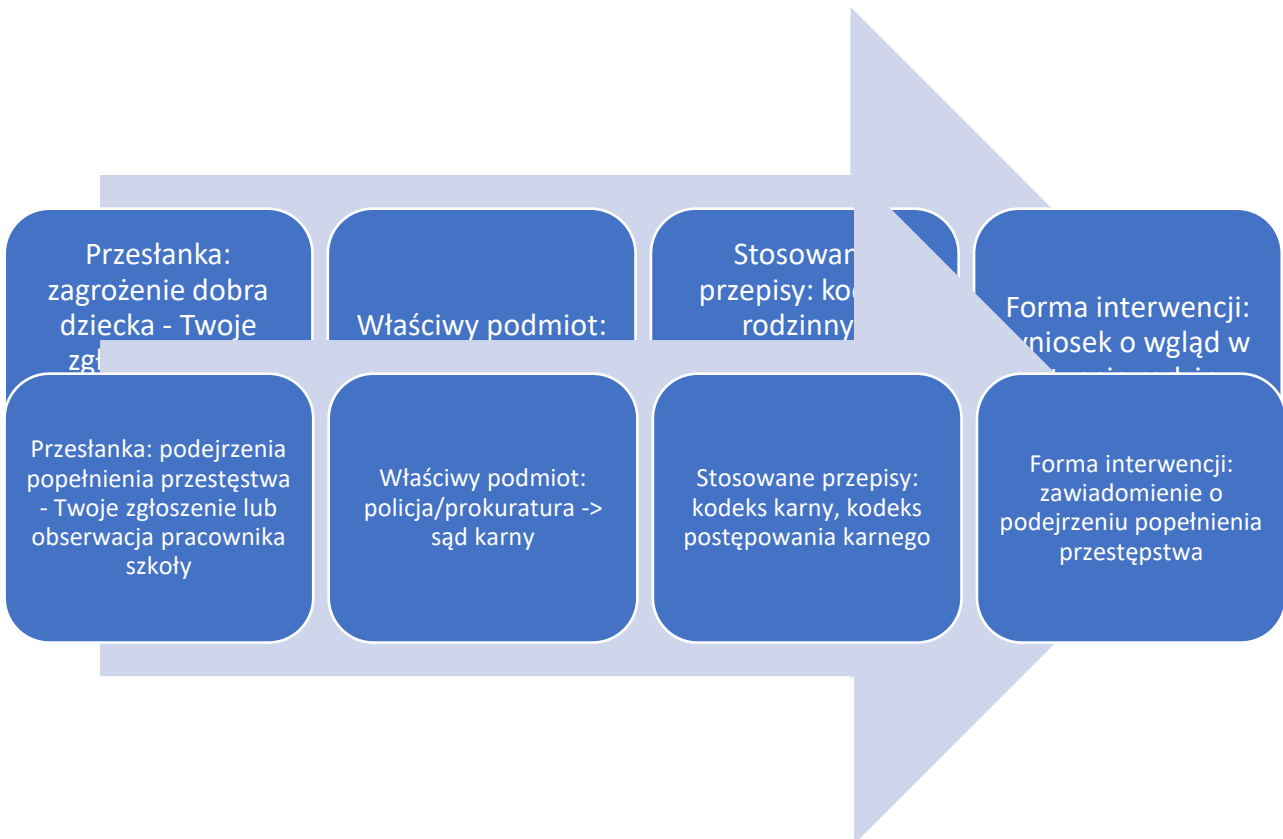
Przesłanka: zagrożenie dobra dziecka - Twoje zgł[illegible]

Właściwy podmiot:

Stosowan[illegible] przepisy: ko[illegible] rodzinny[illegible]

Forma interwencji: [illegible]niosek o wgląd w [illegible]

Przesłanka: podejrzenia popełnienia przestęstwa - Twoje zgłoszenie lub obserwacja pracownika szkoły

Właściwy podmiot: policja/prokuratura -> sąd karny

Stosowane przepisy: kodeks karny, kodeks postępowania karnego

Forma interwencji: zawiadomienie o podejrzeniu popełnienia przestępstwa